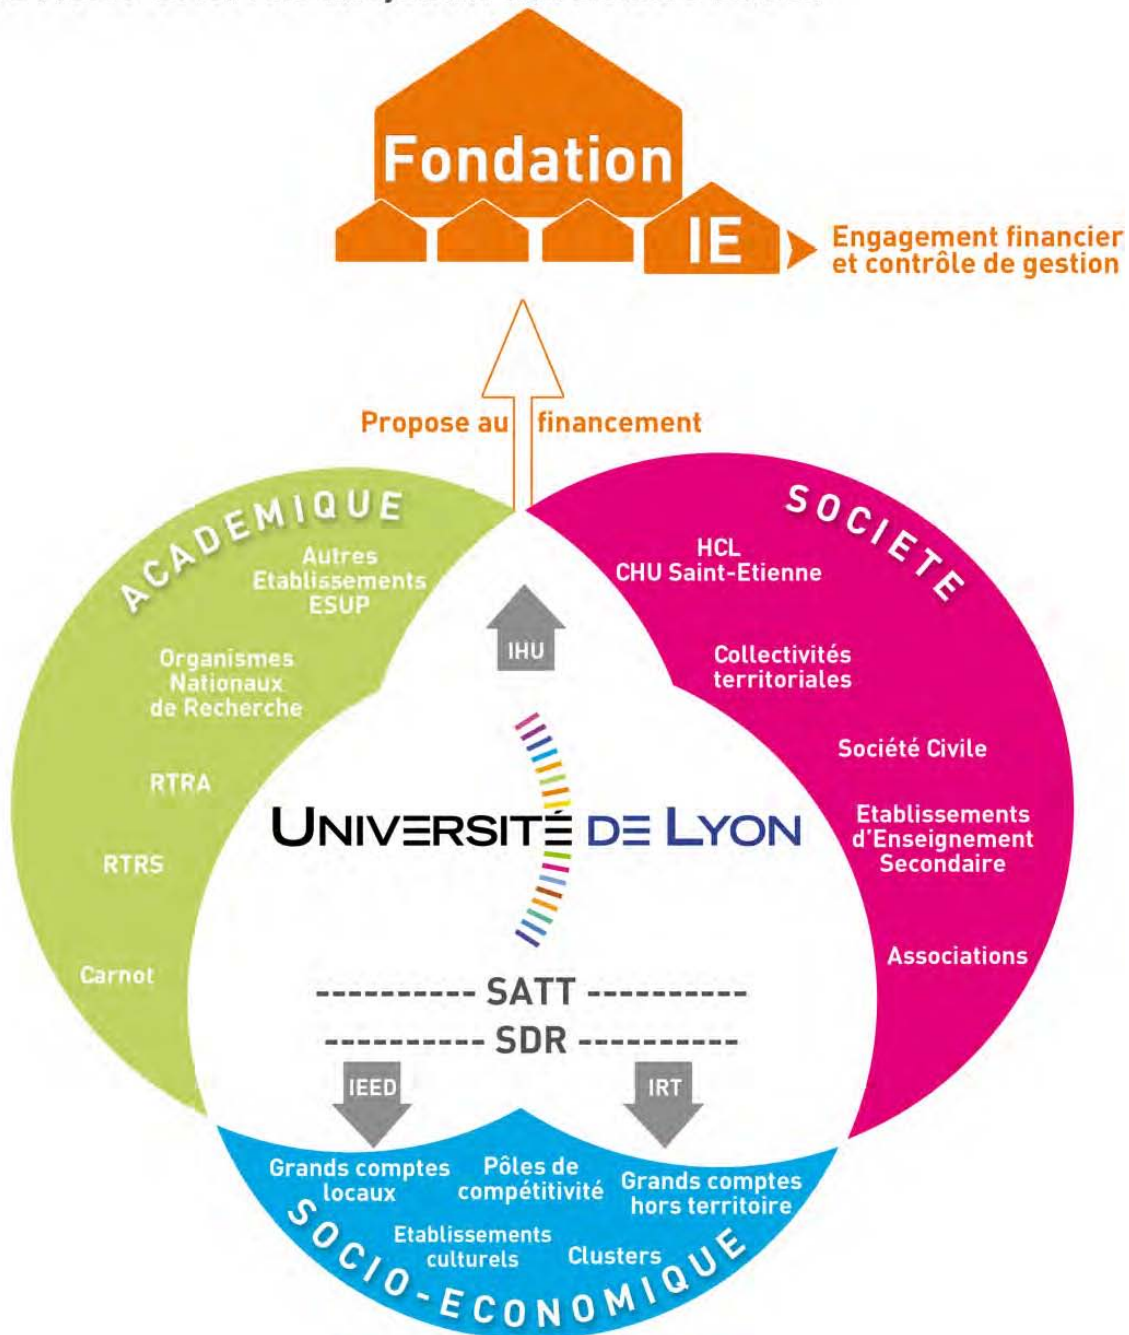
Fondation

IE

Engagement financier et contrôle de gestion

Propose au financement

ACADEMIQUE

Autres Etablissements ESUP

Organismes Nationaux de Recherche

RTRA

RTRS

Carnot

SOCIETE

HCL CHU Saint-Etienne

Collectivités territoriales

Société Civile

Etablissements d'Enseignement Secondaire

Associations

IHU

UNIVERSITÉ DE LYON

---------- SATT ----------

---------- SDR ----------

IEED

IRT

Grands comptes locaux

Pôles de compétitivité

Grands comptes hors territoire

Etablissements culturels

Clusters

SOCIO-ECONOMIQUE